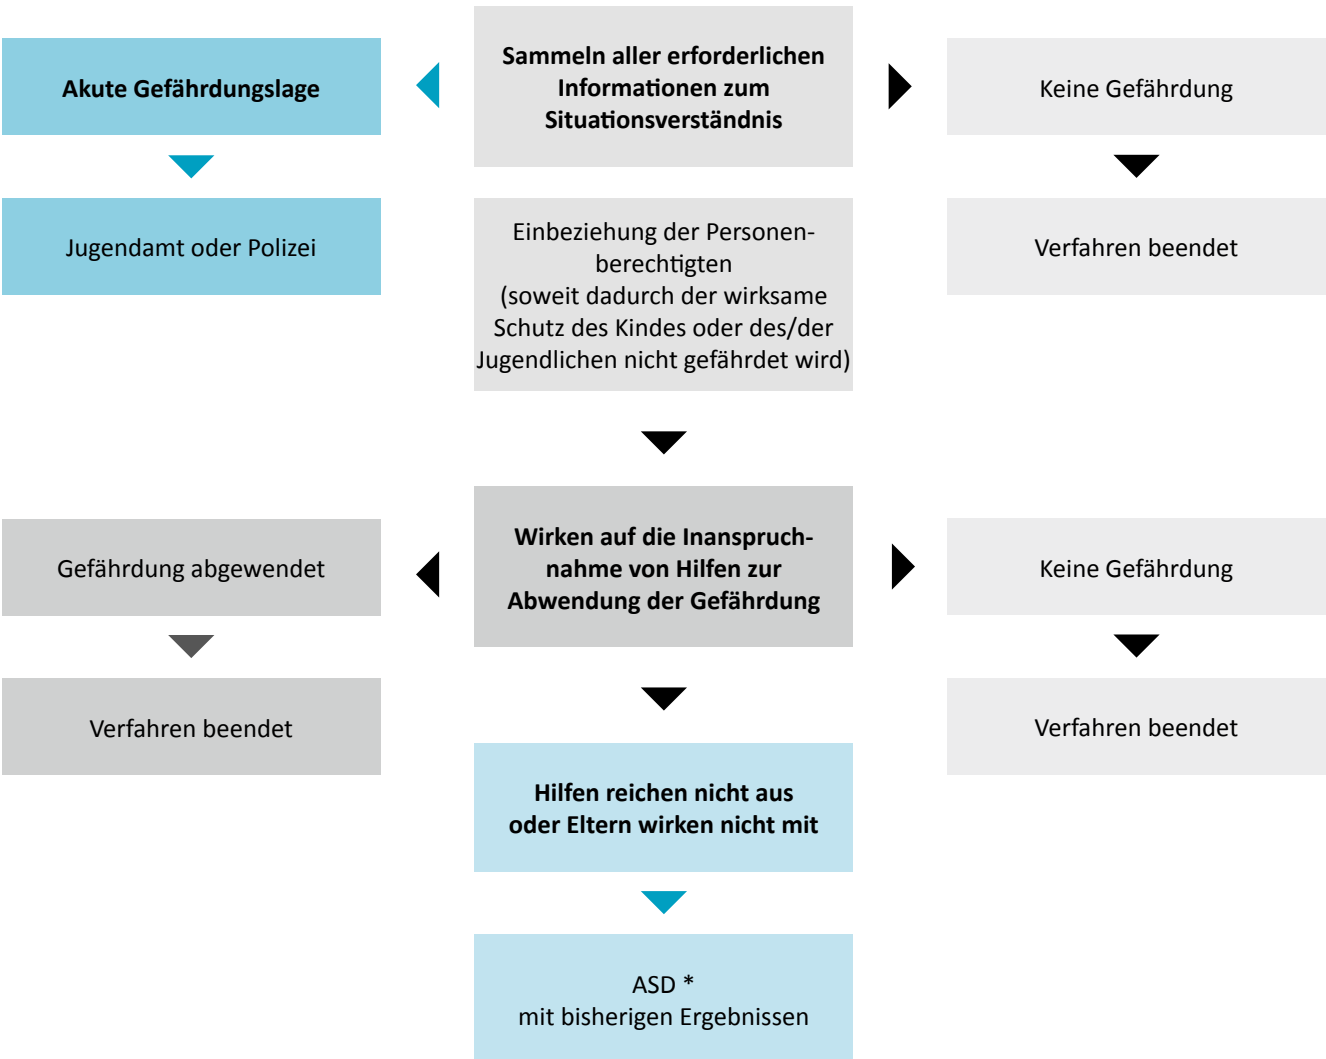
Sammeln aller erforderlichen Informationen zum Situationsverständnis

Akute Gefährdungslage

Jugendamt oder Polizei

Keine Gefährdung

Verfahren beendet

Einbeziehung der Personenberechtigten
(soweit dadurch der wirksame Schutz des Kindes oder des/der Jugendlichen nicht gefährdet wird)

Wirken auf die Inanspruchnahme von Hilfen zur Abwendung der Gefährdung

Gefährdung abgewendet

Verfahren beendet

Keine Gefährdung

Verfahren beendet

Hilfen reichen nicht aus oder Eltern wirken nicht mit

ASD *
mit bisherigen Ergebnissen